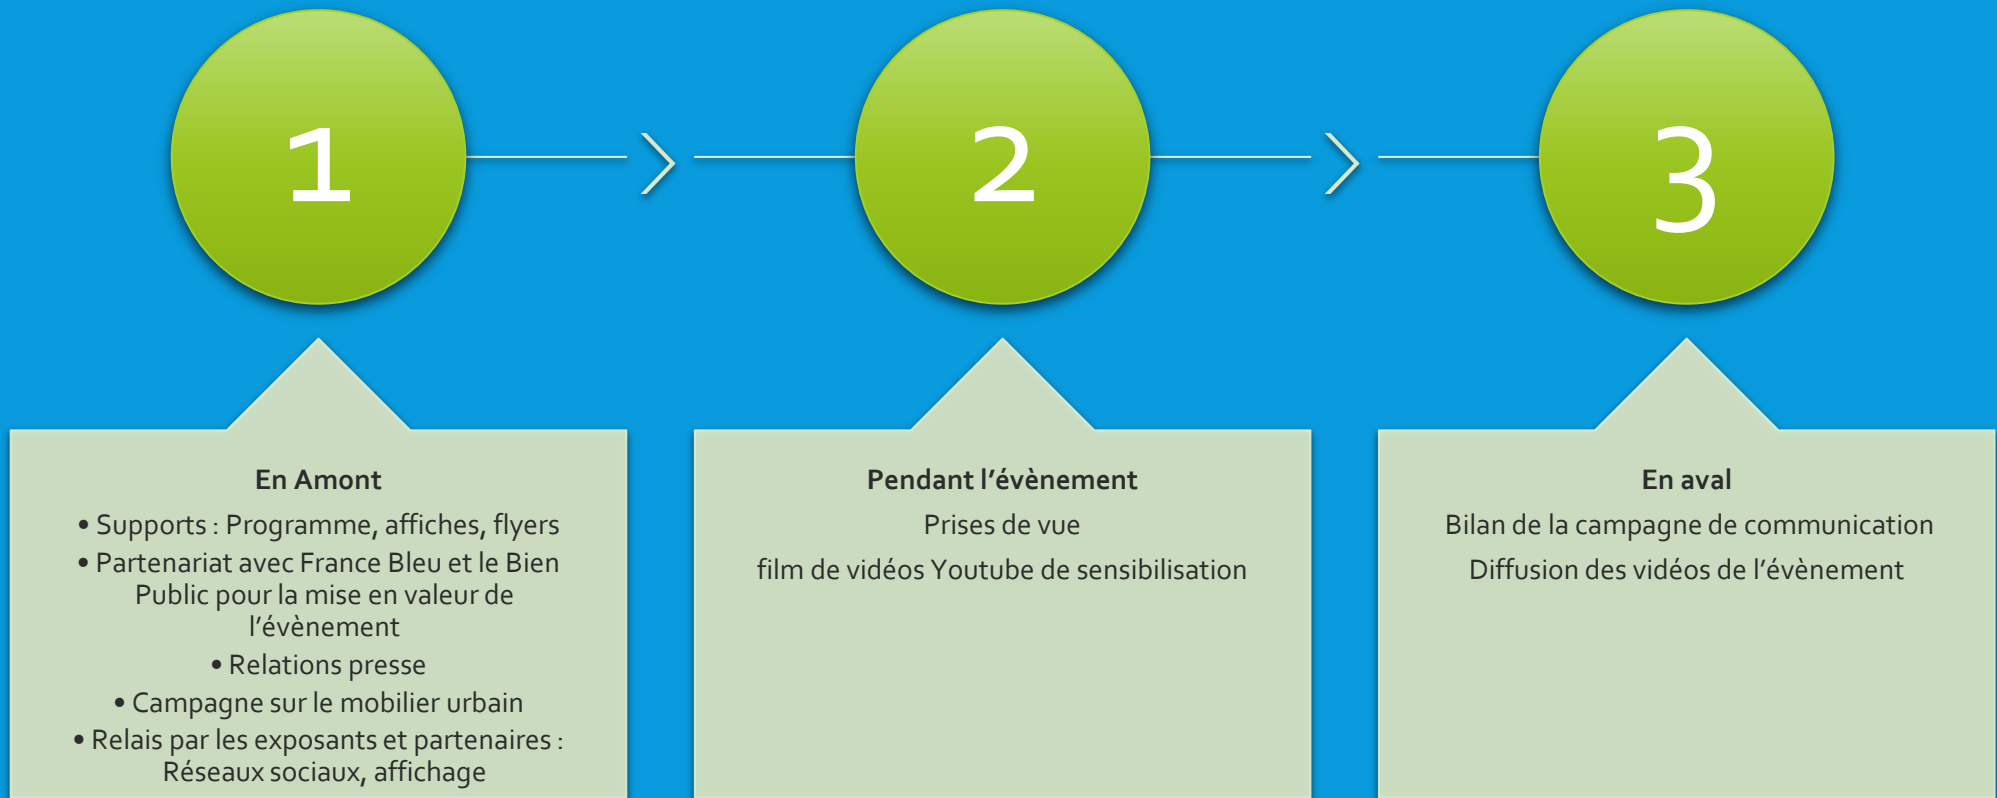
1

2

3

En Amont

• Supports : Programme, affiches, flyers

• Partenariat avec France Bleu et le Bien Public pour la mise en valeur de l'évènement

• Relations presse

• Campagne sur le mobilier urbain

• Relais par les exposants et partenaires : Réseaux sociaux, affichage

Pendant l'évènement

Prises de vue

film de vidéos Youtube de sensibilisation

En aval

Bilan de la campagne de communication

Diffusion des vidéos de l'évènement